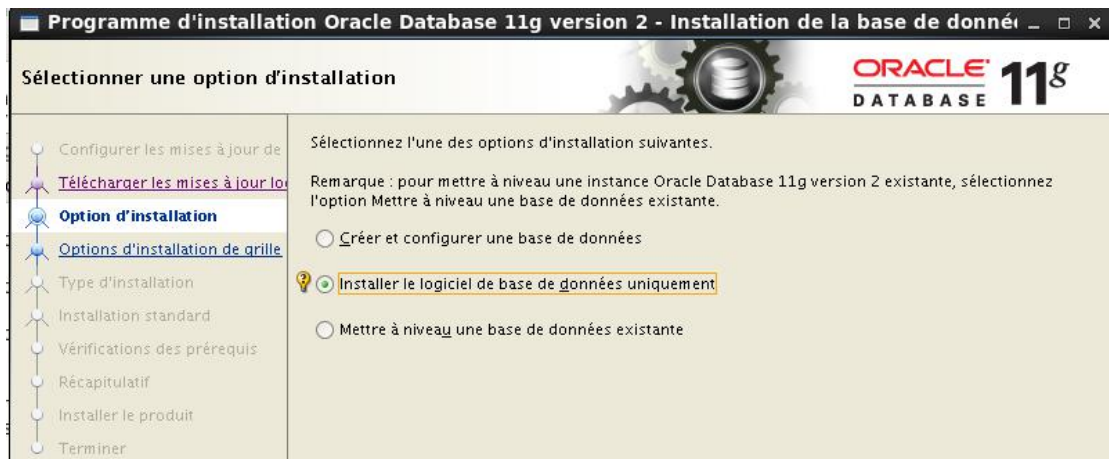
Programme d'installation Oracle Database 11g version 2 - Installation de la base de donné

Sélectionner une option d'installation

ORACLE DATABASE 11g

Configurer les mises à jour de

Télécharger les mises à jour lo

Option d'installation

Options d'installation de grille

Type d'installation

Installation standard

Vérifications des prérequis

Récapitulatif

Installer le produit

Terminer

Sélectionnez l'une des options d'installation suivantes.

Remarque : pour mettre à niveau une instance Oracle Database 11g version 2 existante, sélectionnez l'option Mettre à niveau une base de données existante.

Créer et configurer une base de données

Installer le logiciel de base de données uniquement

Mettre à niveau une base de données existante